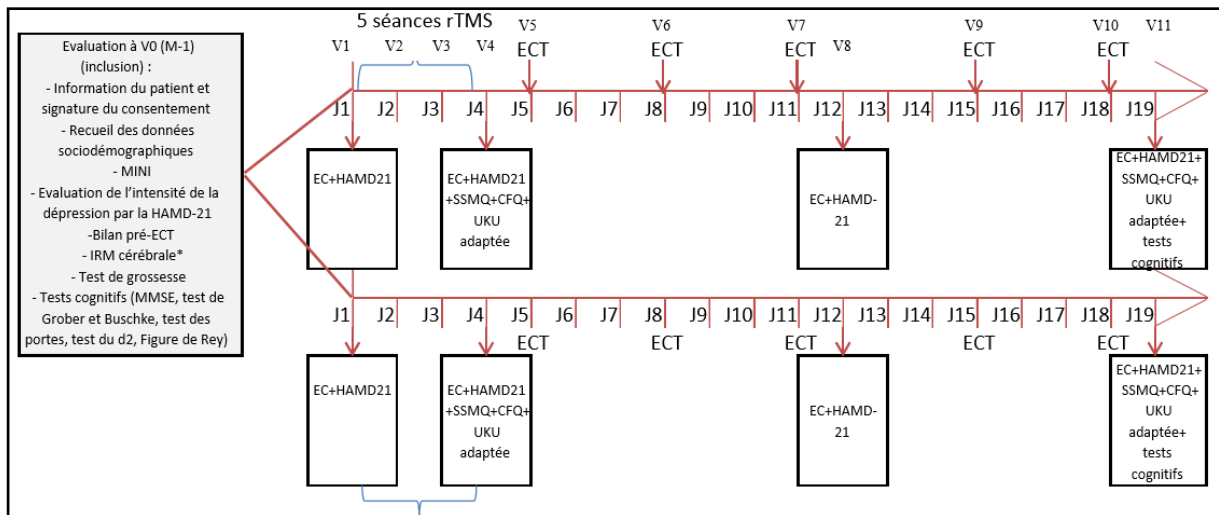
Evaluation à V0 (M-1) (inclusion) :
- Information du patient et signature du consentement
- Recueil des données sociodémographiques
- MINI
- Evaluation de l'intensité de la dépression par la HAMD-21
-Bilan pré-ECT
- IRM cérébrale*
- Test de grossesse
- Tests cognitifs (MMSE, test de Grober et Buschke, test des portes, test du d2, Figure de Rey)

5 séances rTMS

V1 V2 V3 V4 V5 ECT V6 ECT V7 ECT V8 V9 ECT V10 ECT V11

J1 J2 J3 J4 J5 J6 J7 J8 J9 J10 J11 J12 J13 J14 J15 J16 J17 J18 J19

EC+HAMD21

EC+HAMD21 +SSMQ+CFQ+ UKU adaptée

EC+HAMD-21

EC+HAMD21+ SSMQ+CFQ+ UKU adaptée+ tests cognitifs

J1 J2 J3 J4 J5 ECT J6 J7 J8 ECT J9 J10 J11 ECT J12 J13 J14 J15 ECT J16 J17 J18 ECT J19

EC+HAMD21

EC+HAMD21 +SSMQ+CFQ+ UKU adaptée

EC+HAMD-21

EC+HAMD21+ SSMQ+CFQ+ UKU adaptée+ tests cognitifs